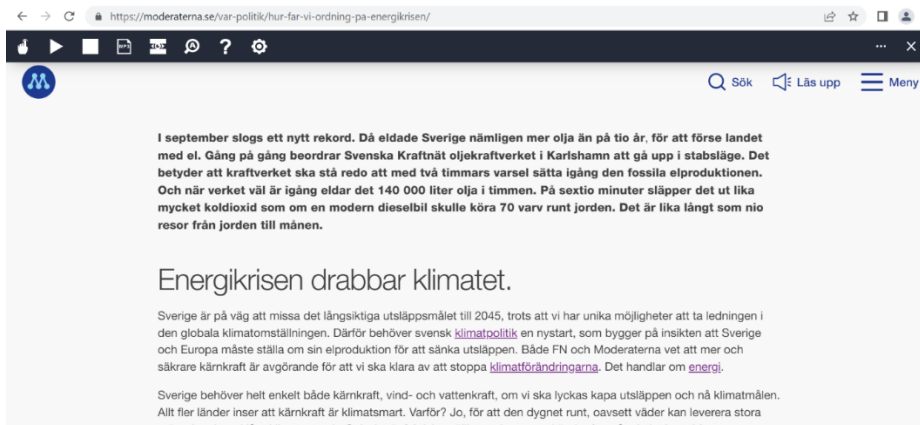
https://moderaterna.se/var-politik/hur-far-vi-ordning-pa-energikrisen/

?

...

Sök Läs upp Meny

I september slogs ett nytt rekord. Då eldade Sverige nämligen mer olja än på tio år, för att förse landet med el. Gång på gång beordrar Svenska Kraftnät oljekraftverket i Karlshamn att gå upp i stabsläge. Det betyder att kraftverket ska stå redo att med två timmars varsel sätta igång den fossila elproduktionen. Och när verket väl är igång eldar det 140 000 liter olja i timmen. På sextio minuter släpper det ut lika mycket koldioxid som om en modern dieselbil skulle köra 70 varv runt jorden. Det är lika långt som nio resor från jorden till månen.

Energikrisen drabbar klimatet.

Sverige är på väg att missa det långsiktiga utsläppsmålet till 2045, trots att vi har unika möjligheter att ta ledningen i den globala klimatomställningen. Därför behöver svensk klimatpolitik en nystart, som bygger på insikten att Sverige och Europa måste ställa om sin elproduktion för att sänka utsläppen. Både FN och Moderaterna vet att mer och säkrare kärnkraft är avgörande för att vi ska klara av att stoppa klimatförändringarna. Det handlar om energi.

Sverige behöver helt enkelt både kärnkraft, vind- och vattenkraft, om vi ska lyckas kapa utsläppen och nå klimatmålen. Allt fler länder inser att kärnkraft är klimatsmart. Varför? Jo, för att den dygnet runt, oavsett väder kan leverera stora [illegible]